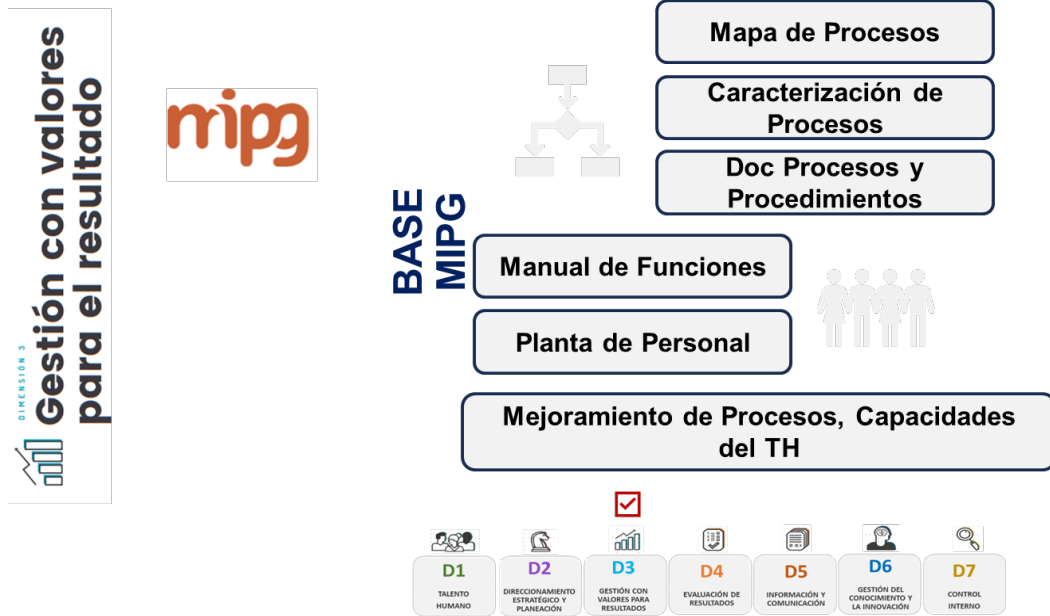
DIMENSIÓN 3
Gestión con valores para el resultado

mipg

Mapa de Procesos

Caracterización de Procesos

Doc Procesos y Procedimientos

BASE MIPG

Manual de Funciones

Planta de Personal

Mejoramiento de Procesos, Capacidades del TH

| D1 | D2 | D3 | D4 | D5 | D6 | D7 |
|---|---|---|---|---|---|---|
| TALENTO HUMANO | DIRECCIONAMIENTO ESTRATÉGICO Y PLANEACIÓN | GESTIÓN CON VALORES PARA RESULTADOS | EVALUACIÓN DE RESULTADOS | INFORMACIÓN Y COMUNICACIÓN | GESTIÓN DEL CONOCIMIENTO Y LA INNOVACIÓN | CONTROL INTERNO |